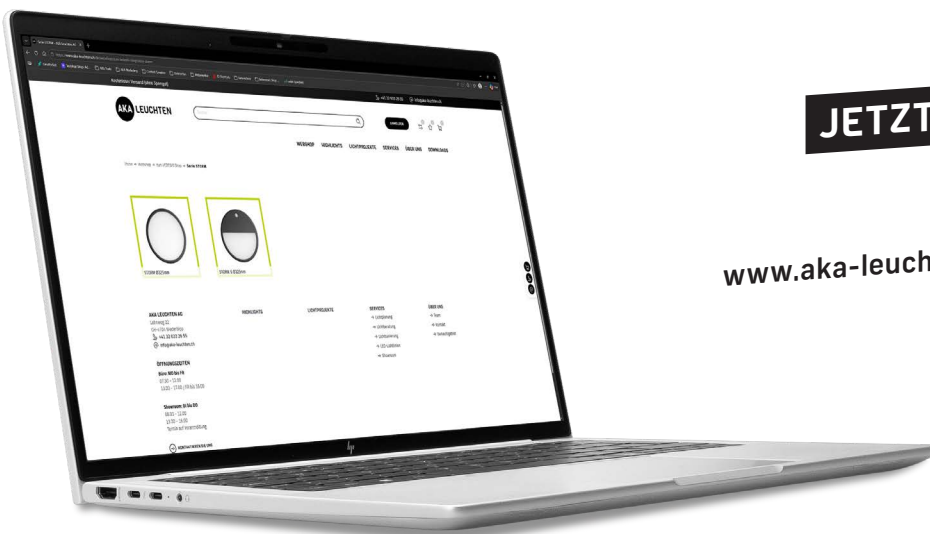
JETZT

www.aka-leuch

AKA LEUCHTEN

WEBSHOP HIGHLIGHTS LICHTPROJEKTE SERVICES ÜBER UNS DOWNLOADS

STORM Ø323mm

STORM S Ø323mm

AKA LEUCHTEN AG

HIGHLIGHTS

LICHTPROJEKTE

SERVICES

ÜBER UNS

ÖFFNUNGSZEITEN

Büro: MO bis FR

Showroom: DI bis DO

KONTAKTANFRAGE ONLINE